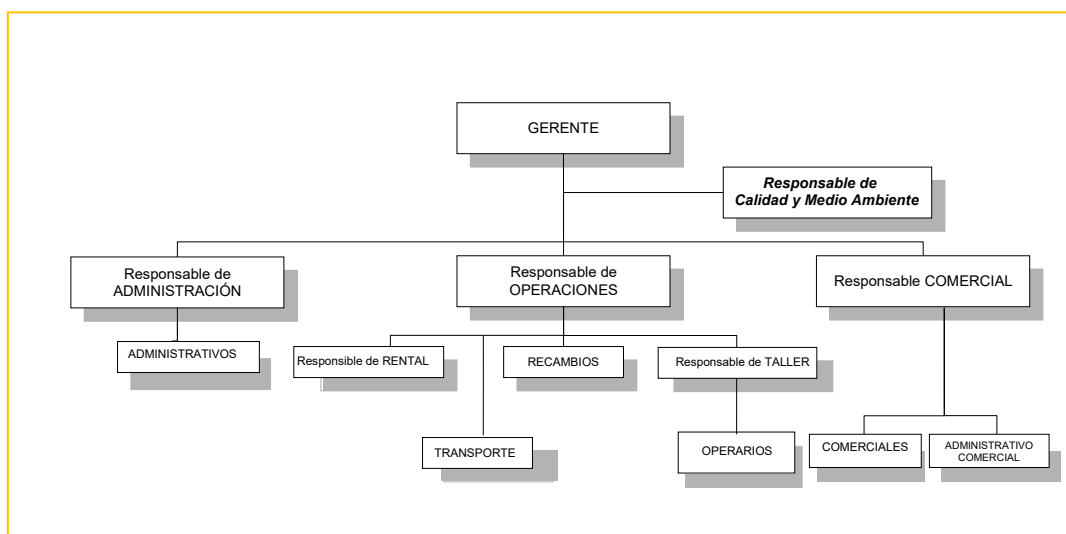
GERENTE

Responsable de Calidad y Medio Ambiente

Responsable de ADMINISTRACIÓN

Responsable de OPERACIONES

Responsable COMERCIAL

ADMINISTRATIVOS

Responsible de RENTAL

RECAMBIOS

Responsable de TALLER

TRANSPORTE

OPERARIOS

COMERCIALES

ADMINISTRATIVO COMERCIAL